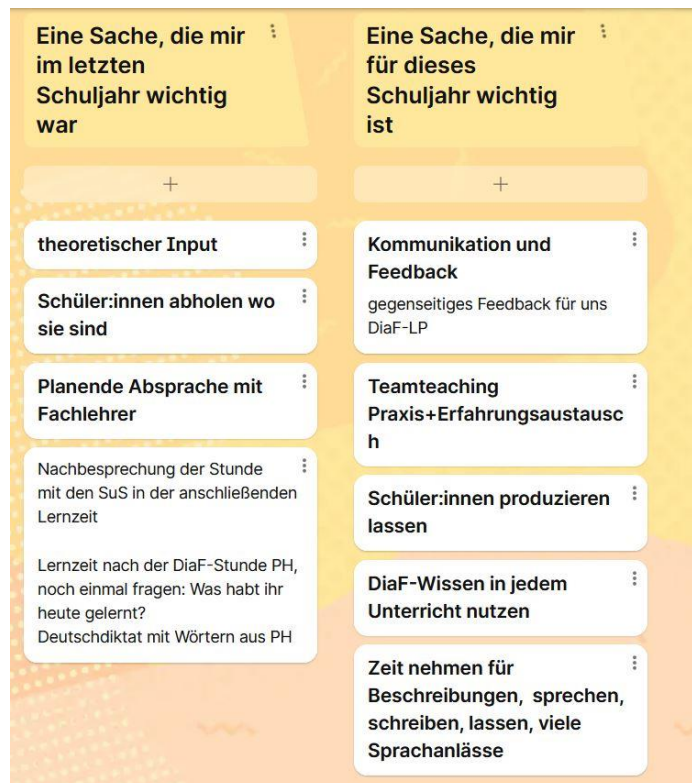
Eine Sache, die mir im letzten Schuljahr wichtig war

+

theoretischer Input

Schüler:innen abholen wo sie sind

Planende Absprache mit Fachlehrer

Nachbesprechung der Stunde mit den SuS in der anschließenden Lernzeit

Lernzeit nach der DiaF-Stunde PH, noch einmal fragen: Was habt ihr heute gelernt?
Deutschdiktat mit Wörtern aus PH

Eine Sache, die mir für dieses Schuljahr wichtig ist

+

Kommunikation und Feedback

gegenseitiges Feedback für uns DiaF-LP

Teamteaching Praxis+Erfahrungsaustausch

Schüler:innen produzieren lassen

DiaF-Wissen in jedem Unterricht nutzen

Zeit nehmen für Beschreibungen, sprechen, schreiben, lassen, viele Sprachanlässe